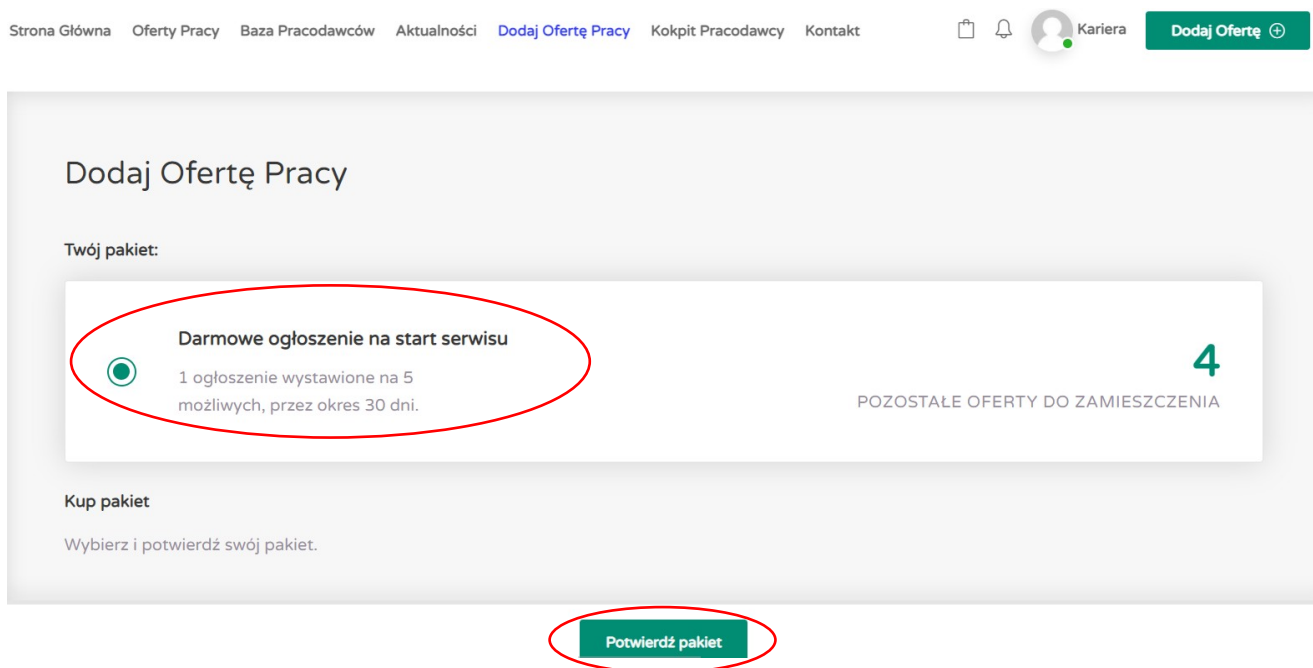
Strona Główna Oferty Pracy Baza Pracodawców Aktualności Dodaj Ofertę Pracy Kokpit Pracodawcy Kontakt Kariera Dodaj Ofertę

Dodaj Ofertę Pracy

Twój pakiet:

Darmowe ogłoszenie na start serwisu

1 ogłoszenie wystawione na 5 możliwych, przez okres 30 dni.

4

POZOSTAŁE OFERTY DO ZAMIESZCZENIA

Kup pakiet

Wybierz i potwierdź swój pakiet.

Potwierdź pakiet